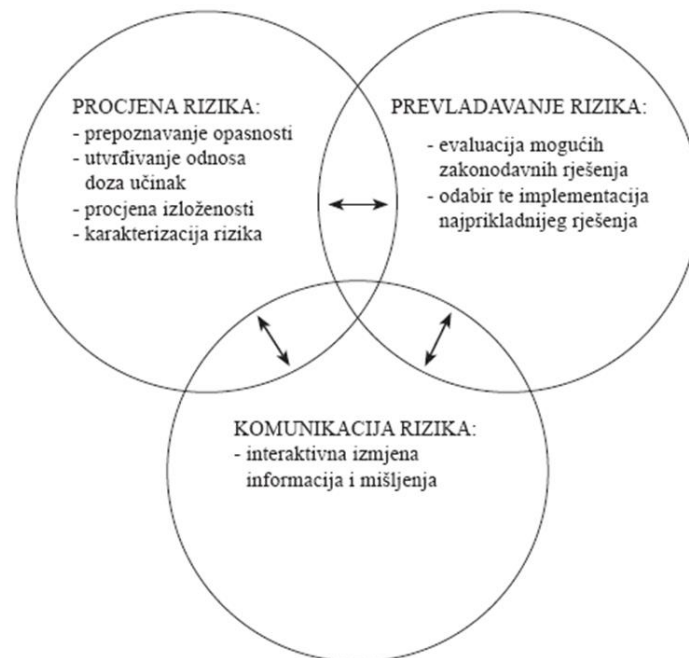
PROCJENA RIZIKA:
- prepoznavanje opasnosti
- utvrđivanje odnosa doza učinak
- procjena izloženosti
- karakterizacija rizika

PREVLADAVANJE RIZIKA:
- evaluacija mogućih zakonodavnih rješenja
- odabir te implementacija najprikladnijeg rješenja

KOMUNIKACIJA RIZIKA:
- interaktivna izmjena informacija i mišljenja